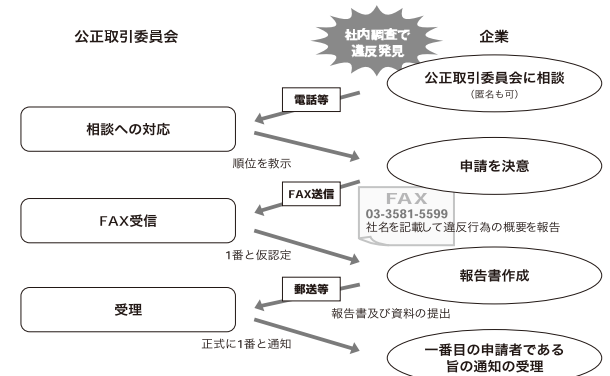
公正取引委員会

社内調査で違反発見

企業

公正取引委員会に相談
(匿名も可)

電話等

相談への対応

順位を教示

申請を決意

FAX送信

FAX受信

FAX
03-3581-5599
社名を記載して違反行為の概要を報告

1番と仮認定

報告書作成

郵送等

受理

報告書及び資料の提出

正式に1番と通知

一番目の申請者である旨の通知の受理